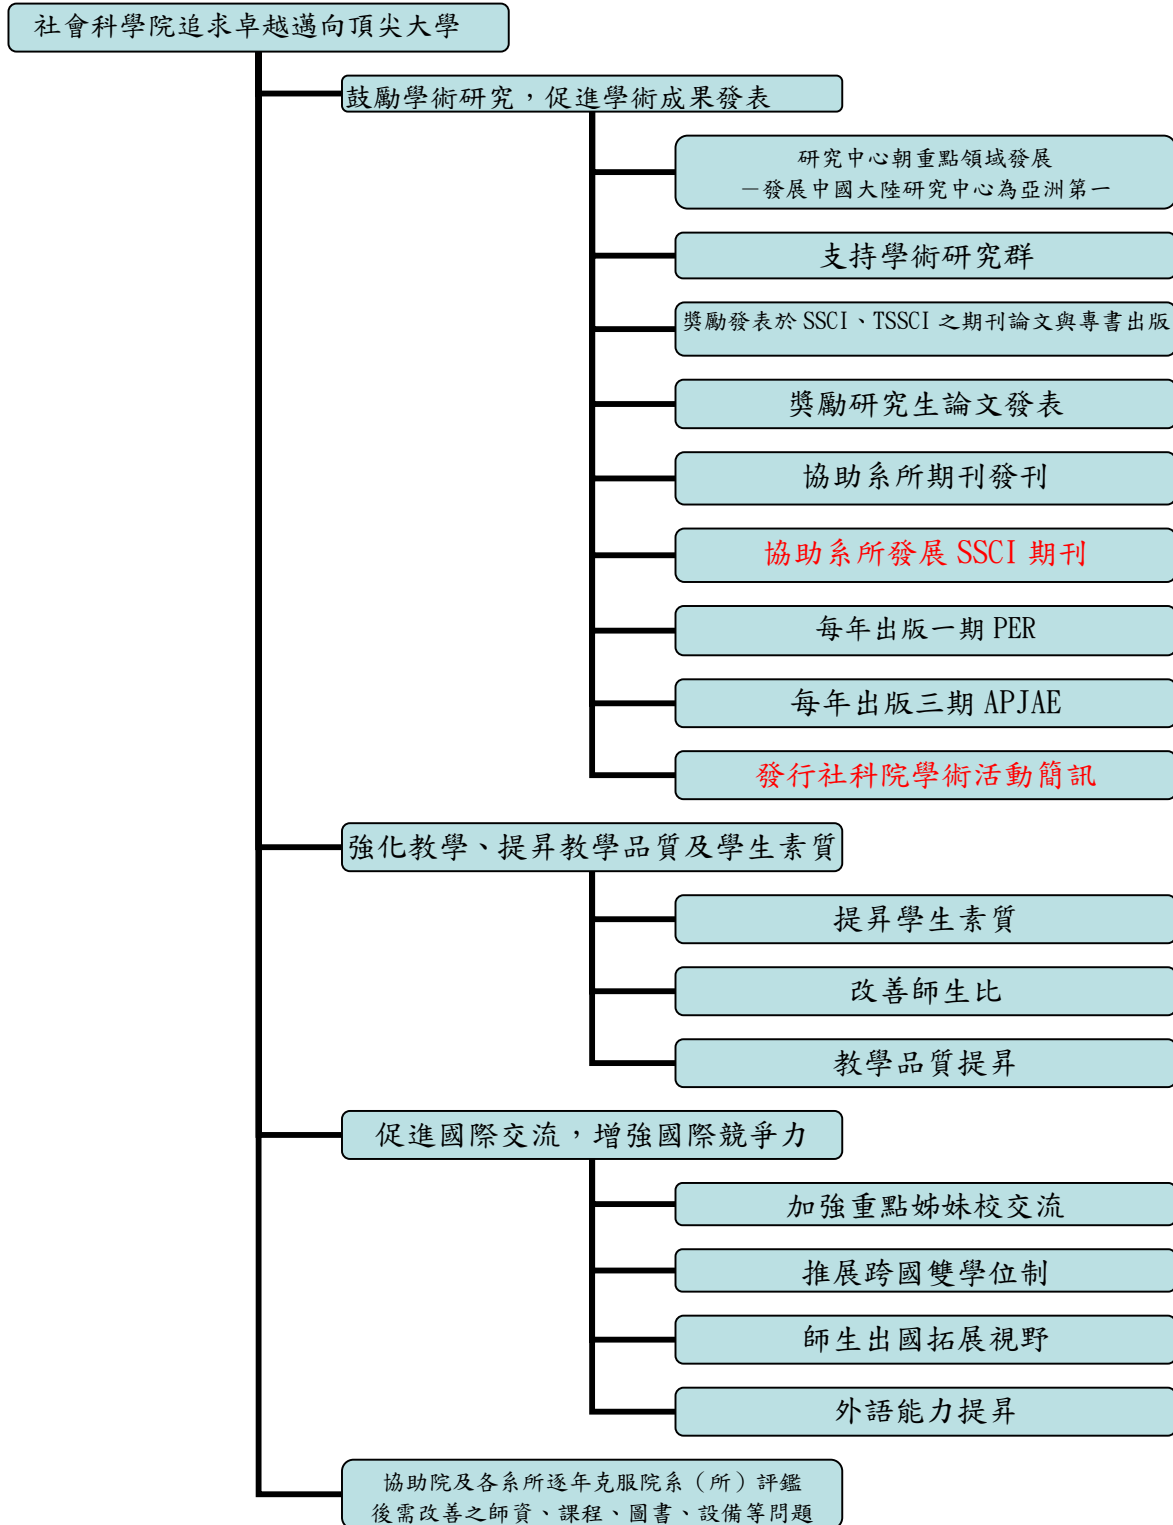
社會科學院追求卓越邁向頂尖大學

鼓勵學術研究，促進學術成果發表

研究中心朝重點領域發展
—發展中國大陸研究中心為亞洲第一

支持學術研究群

獎勵發表於 SSCI、TSSCI 之期刊論文與專書出版

獎勵研究生論文發表

協助系所期刊發刊

協助系所發展 SSCI 期刊

每年出版一期 PER

每年出版三期 APJAE

發行社科院學術活動簡訊

強化教學、提昇教學品質及學生素質

提昇學生素質

改善師生比

教學品質提昇

促進國際交流，增強國際競爭力

加強重點姊妹校交流

推展跨國雙學位制

師生出國拓展視野

外語能力提昇

協助院及各系所逐年克服院系（所）評鑑後需改善之師資、課程、圖書、設備等問題